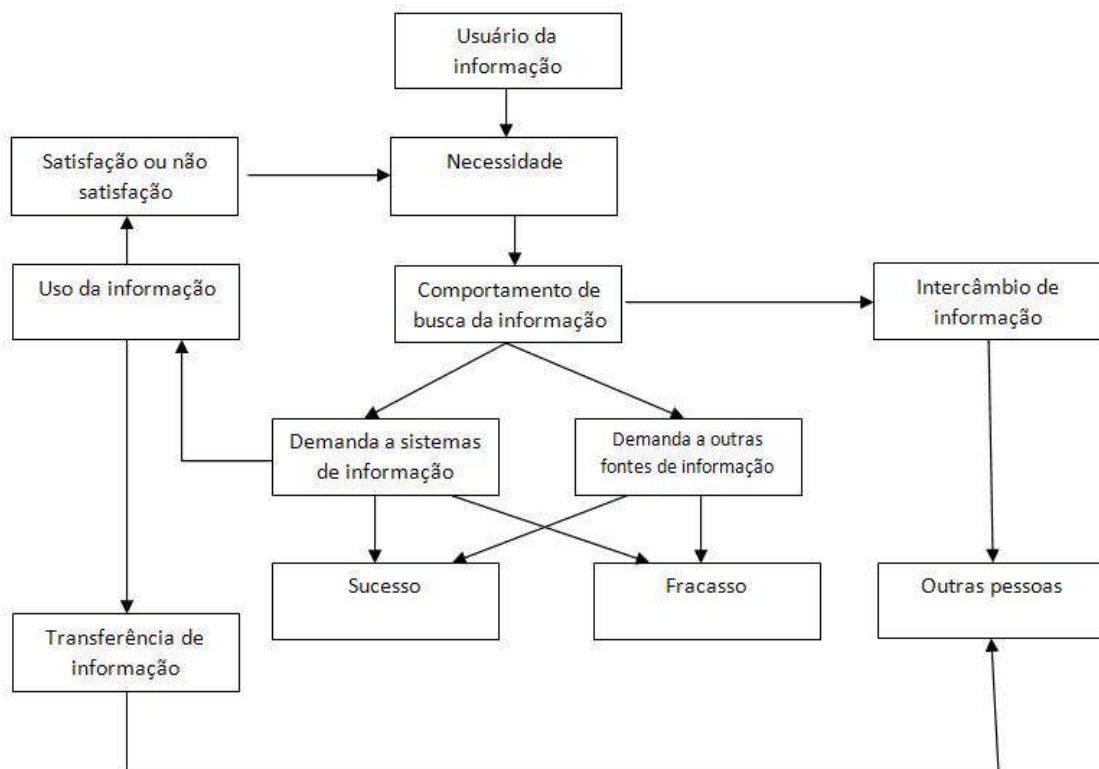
Usuário da informação

Satisfação ou não satisfação

Necessidade

Uso da informação

Comportamento de busca da informação

Intercâmbio de informação

Demanda a sistemas de informação

Demanda a outras fontes de informação

Sucesso

Fracasso

Outras pessoas

Transferência de informação